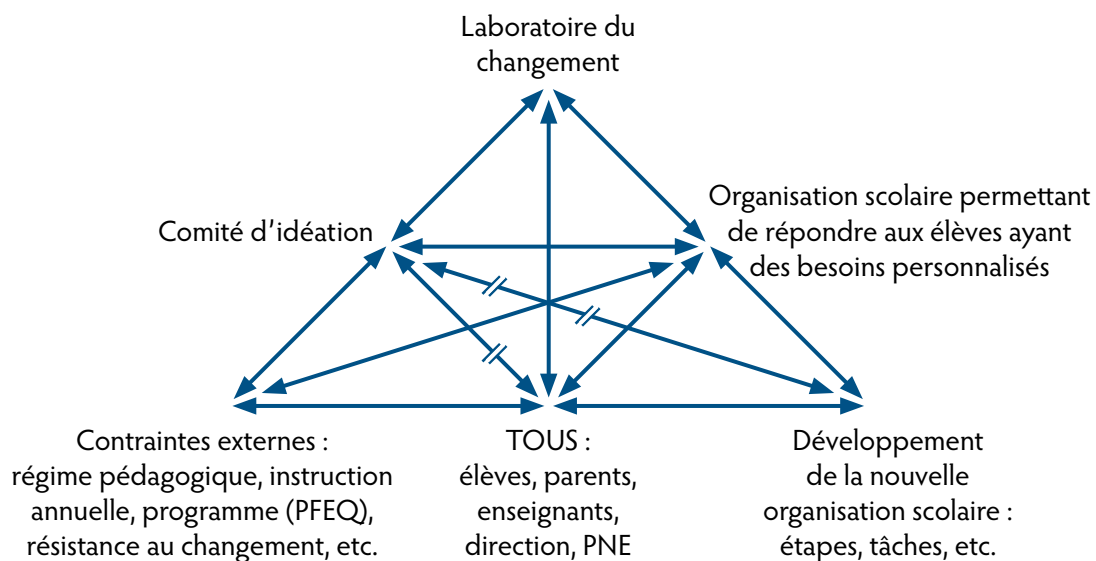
Laboratoire du changement

Comité d'idéation

Organisation scolaire permettant de répondre aux élèves ayant des besoins personnalisés

Contraintes externes : régime pédagogique, instruction annuelle, programme (PFEQ), résistance au changement, etc.

TOUS : élèves, parents, enseignants, direction, PNE

Développement de la nouvelle organisation scolaire : étapes, tâches, etc.